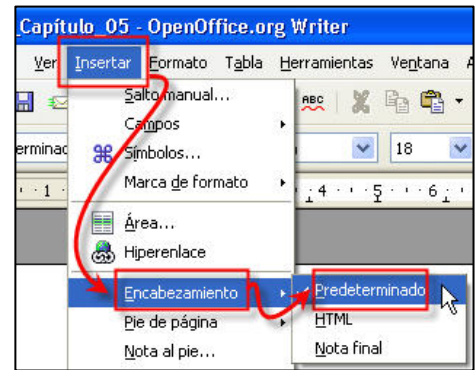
Capítulo_05 - OpenOffice.org Writer

Ver Insertar Formato Tabla Herramientas Ventana A

Salto manual...
Campos
Símbolos...
Marca de formato
Área...
Hiperenlace
Encabezamiento
Pie de página
Nota al pie...

erminac
18

4 · 5 · 6

Predeterminado
HTML
Nota final